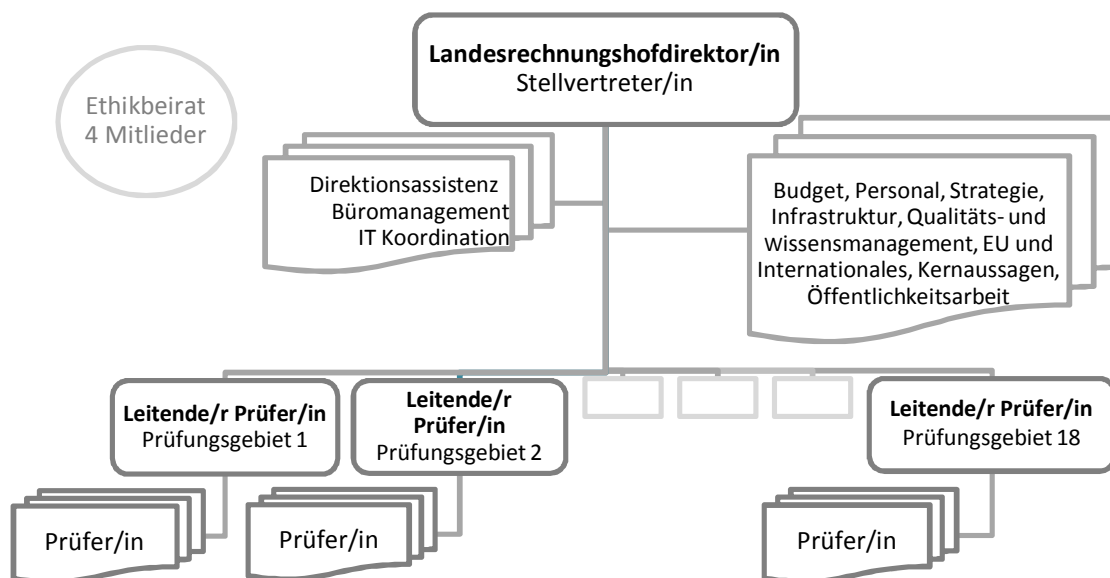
Landesrechnungshofdirektor/in
Stellvertreter/in

Ethikbeirat
4 Mitlieder

Direktionsassistenz
Büromanagement
IT Koordination

Budget, Personal, Strategie, Infrastruktur, Qualitäts- und Wissensmanagement, EU und Internationales, Kernaussagen, Öffentlichkeitsarbeit

Leitende/r Prüfer/in
Prüfungsgebiet 1

Leitende/r Prüfer/in
Prüfungsgebiet 2

Leitende/r Prüfer/in
Prüfungsgebiet 18

Prüfer/in

Prüfer/in

Prüfer/in